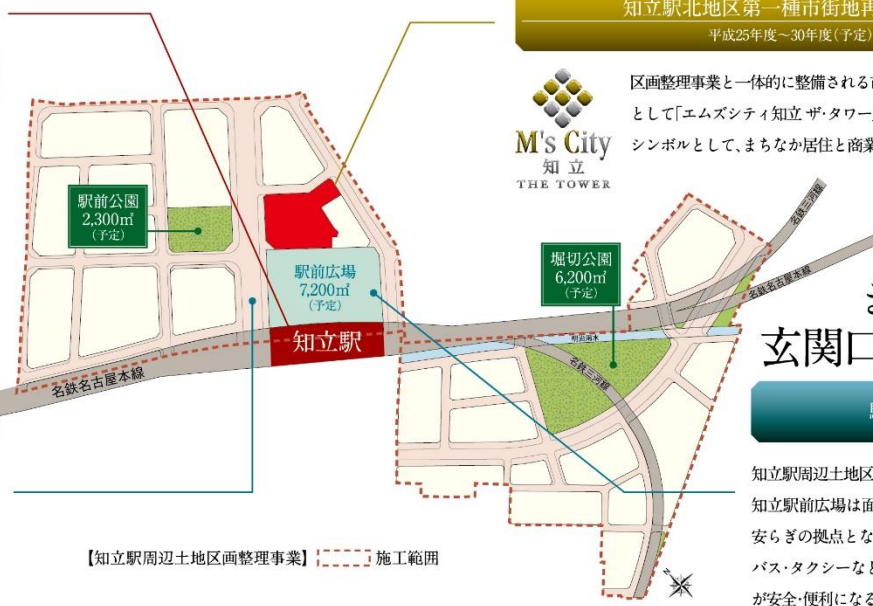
知立駅北地区第一種市街地再
平成25年度～30年度（予定）

M's City
知立
THE TOWER

区画整理事業と一体的に整備される
として「エムズシティ知立 ザ・タワー
シンボルとして、まちなか居住と商業

駅前公園
2,300㎡
（予定）

駅前広場
7,200㎡
（予定）

堀切公園
6,200㎡
（予定）

知立駅

名鉄名古屋本線

名鉄三河線

名鉄名古屋本線

名鉄三河線

明治用水

玄関口

知立駅周辺土地区
知立駅前広場は面
安らぎの拠点とな
バス・タクシーな
が安全・便利にな

【知立駅周辺土地区画整理事業】 施工範囲

N